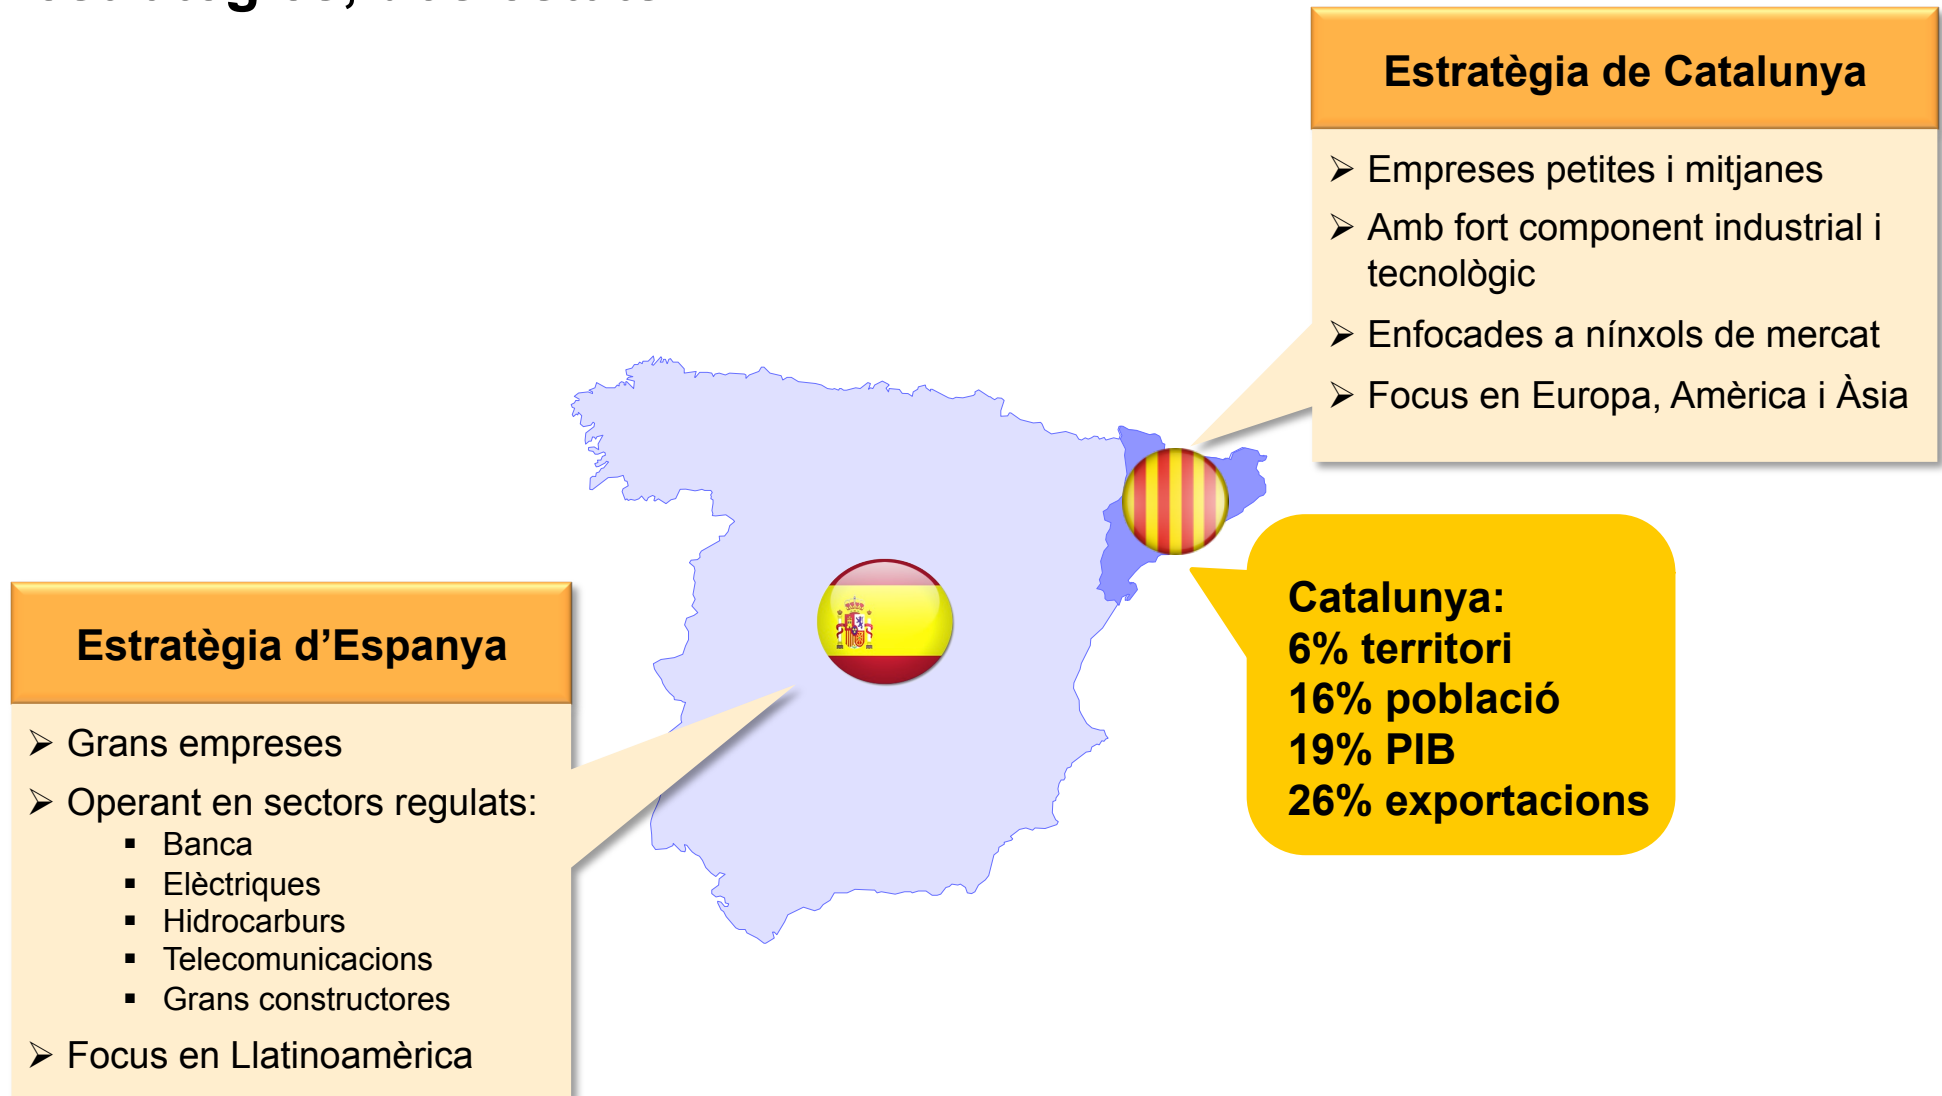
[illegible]

Estratègia de Catalunya

➢ Empreses petites i mitjanes
➢ Amb fort component industrial i tecnològic
➢ Enfocades a nínxols de mercat
➢ Focus en Europa, Amèrica i Àsia

Catalunya:
6% territori
16% població
19% PIB
26% exportacions

Estratègia d'Espanya

➢ Grans empreses
➢ Operant en sectors regulats:
▪ Banca
▪ Elèctriques
▪ Hidrocarburs
▪ Telecomunicacions
▪ Grans constructores
➢ Focus en Llatinoamèrica